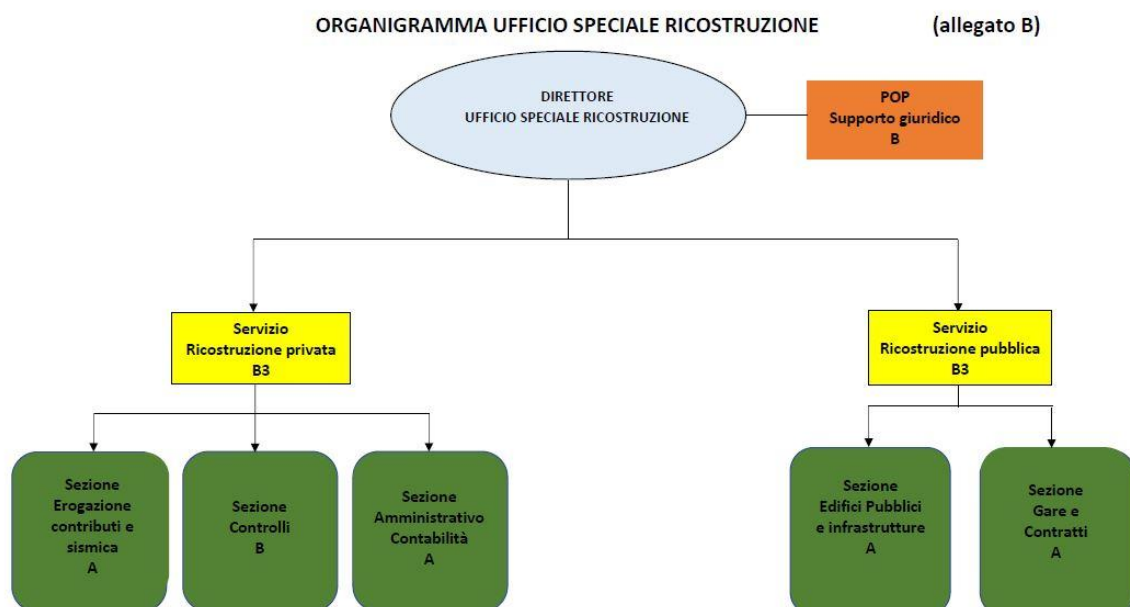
ORGANIGRAMMA UFFICIO SPECIALE RICOSTRUZIONE (allegato B)

DIRETTORE
UFFICIO SPECIALE RICOSTRUZIONE

POP
Supporto giuridico
B

Servizio
Ricostruzione privata
B3

Servizio
Ricostruzione pubblica
B3

Sezione
Erogazione contributi e sismica
A

Sezione
Controlli
B

Sezione
Amministrativo Contabilità
A

Sezione
Edifici Pubblici e infrastrutture
A

Sezione
Gare e Contratti
A